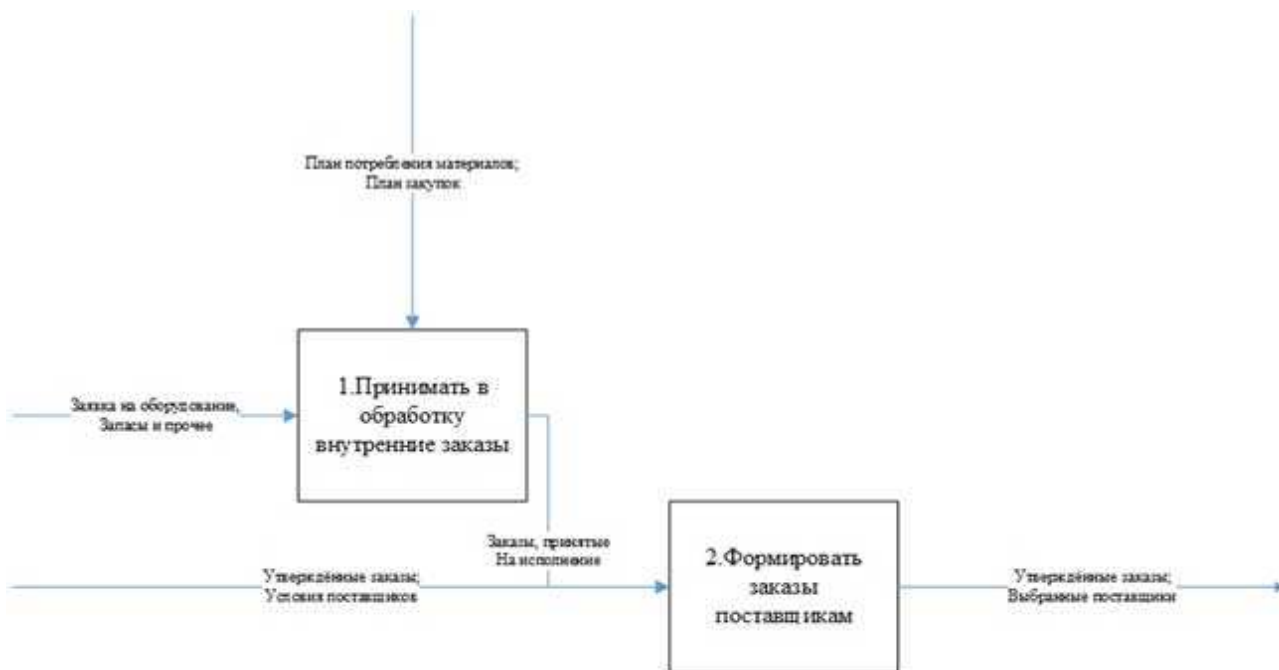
План потребления материалов;
План закупок

Заявка на оборудование,
Запасы и прочее

1.Принимать в обработку внутренние заказы

Заказы, принятые
На исполнение

Утверждённые заказы;
Условия поставщиков

2.Формировать заказы поставщикам

Утверждённые заказы;
Выбранные поставщики